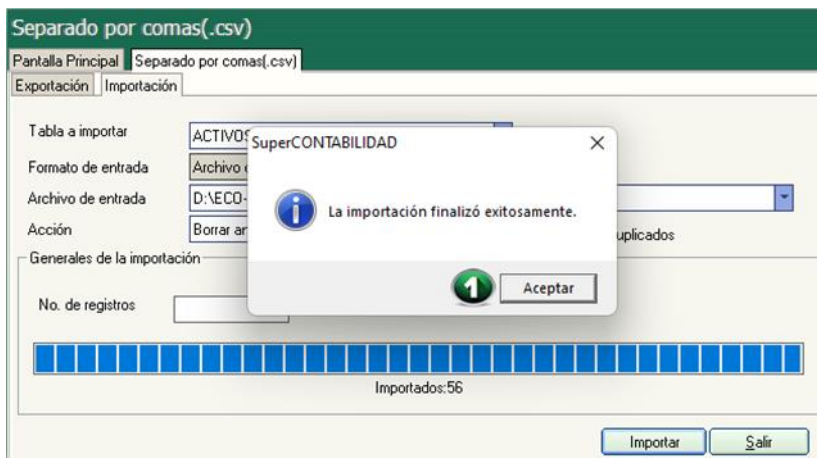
Separado por comas(.csv)

Pantalla Principal | Separado por comas(.csv)

Exportación | Importación

Tabla a importar ACTIVOS

Formato de entrada Archivo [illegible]

Archivo de entrada D:\ECO-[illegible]

Acción Borrar a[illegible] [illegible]uplicados

Generales de la importación

No. de registros

SuperCONTABILIDAD

La importación finalizó exitosamente.

1

Aceptar

Importados:56

Importar Salir